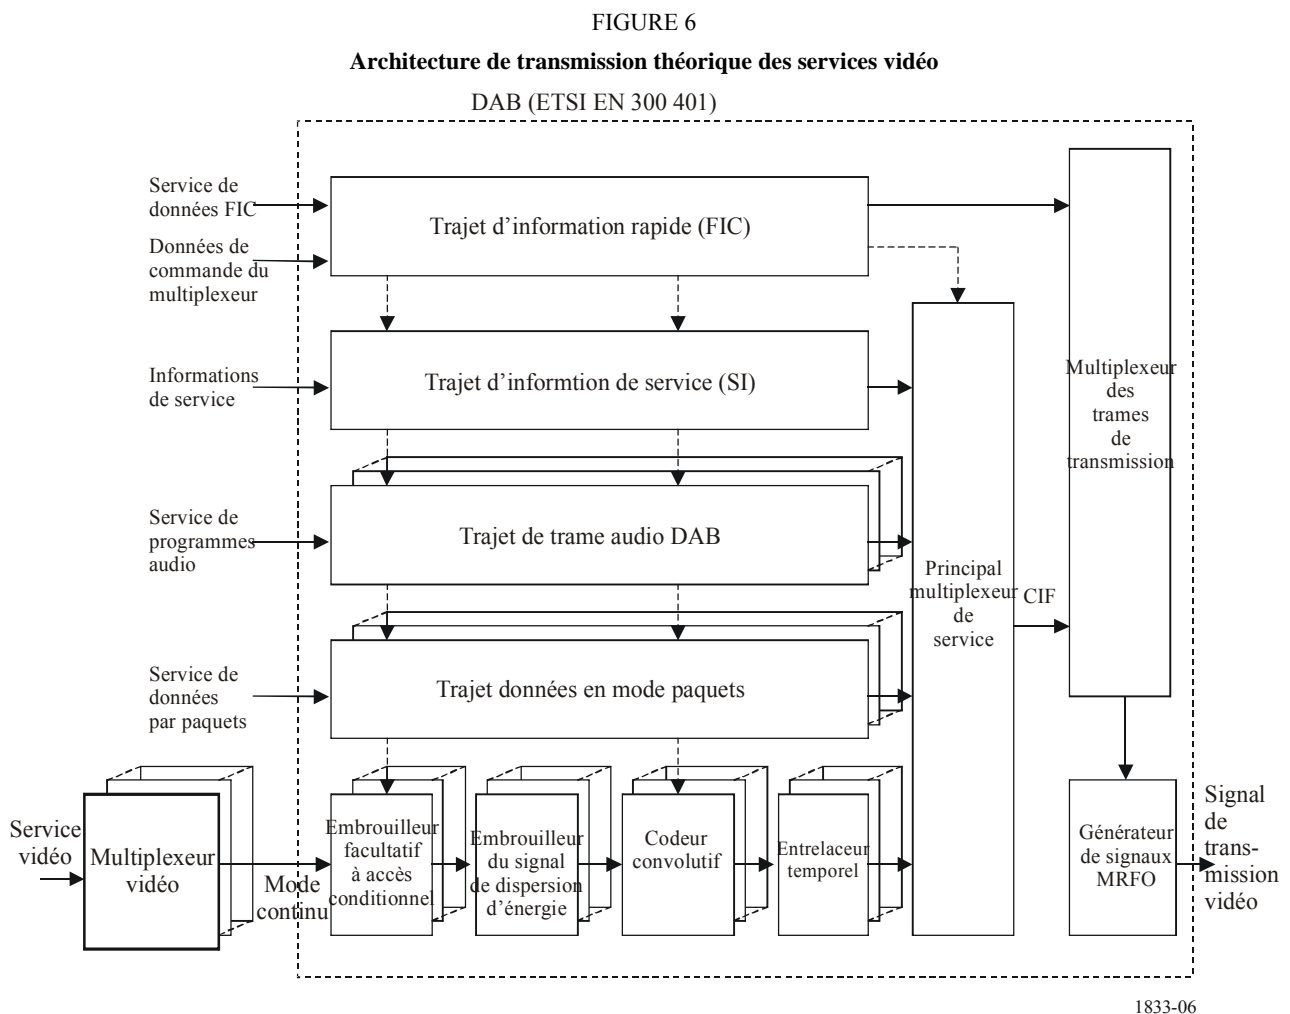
FIGURE 6

**Architecture de transmission théorique des services vidéo**

DAB (ETSI EN 300 401)

Service de données FIC

Données de commande du multiplexeur

Trajet d'information rapide (FIC)

Informations de service

Trajet d'informtion de service (SI)

Service de programmes audio

Trajet de trame audio DAB

Service de données par paquets

Trajet données en mode paquets

Principal multiplexeur de service

CIF

Multiplexeur des trames de transmission

Service vidéo

Multiplexeur vidéo

Mode continu

Embrouilleur facultatif à accès conditionnel

Embrouilleur du signal de dispersion d'énergie

Codeur convolutif

Entrelaceur temporel

Générateur de signaux MRFO

Signal de transmission vidéo

1833-06